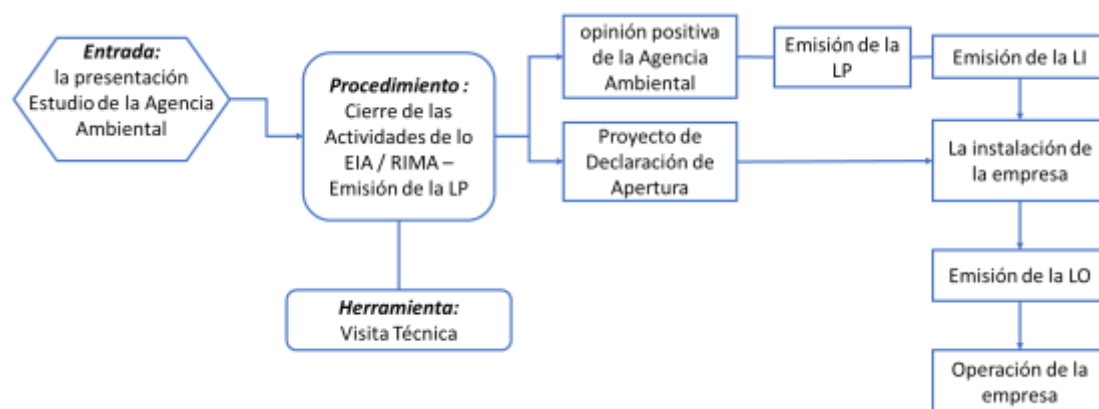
**Entrada:**
la presentación Estudio de la Agencia Ambiental

**Procedimiento :**
Cierre de las Actividades de lo EIA / RIMA – Emisión de la LP

**Herramienta:**
Visita Técnica

opinión positiva de la Agencia Ambiental

Emisión de la LP

Emisión de la LI

Proyecto de Declaración de Apertura

La instalación de la empresa

Emisión de la LO

Operación de la empresa